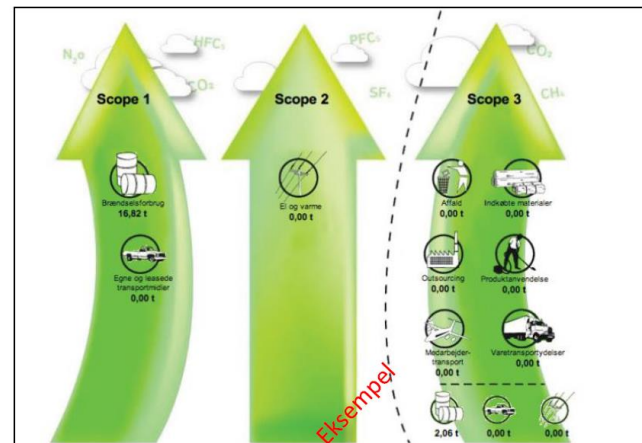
$N_2O$

$HFC_s$

$CO_2$

$PFC_s$

$SF_6$

$CO_2$

$CH_4$

Scope 1

Scope 2

Scope 3

Brændselsforbrug
16,82 t

Egne og leasede transportmidler
0,00 t

El og varme
0,00 t

Affald
0,00 t

Indkøbte materialer
0,00 t

Outsourcing
0,00 t

Produktanvendelse
0,00 t

Medarbejdertransport
0,00 t

Varetransportydelser
0,00 t

2,06 t

0,00 t

0,00 t

Eksempel